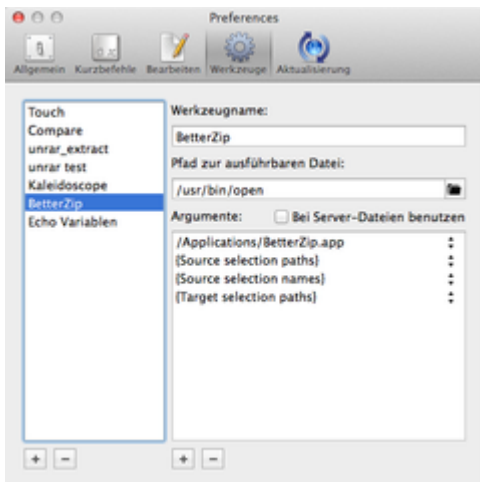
Preferences

Allgemein Kurzbefehle Bearbeiten Werkzeuge Aktualisierung

Touch
Compare
unrar_extract
unrar test
Kaleidoscope
BetterZip
Echo Variablen

Werkzeugname:
BetterZip
Pfad zur ausführbaren Datei:
/usr/bin/open
Argumente: Bei Server-Dateien benutzen
/Applications/BetterZip.app
{Source selection paths}
{Source selection names}
{Target selection paths}

+ −
+ −